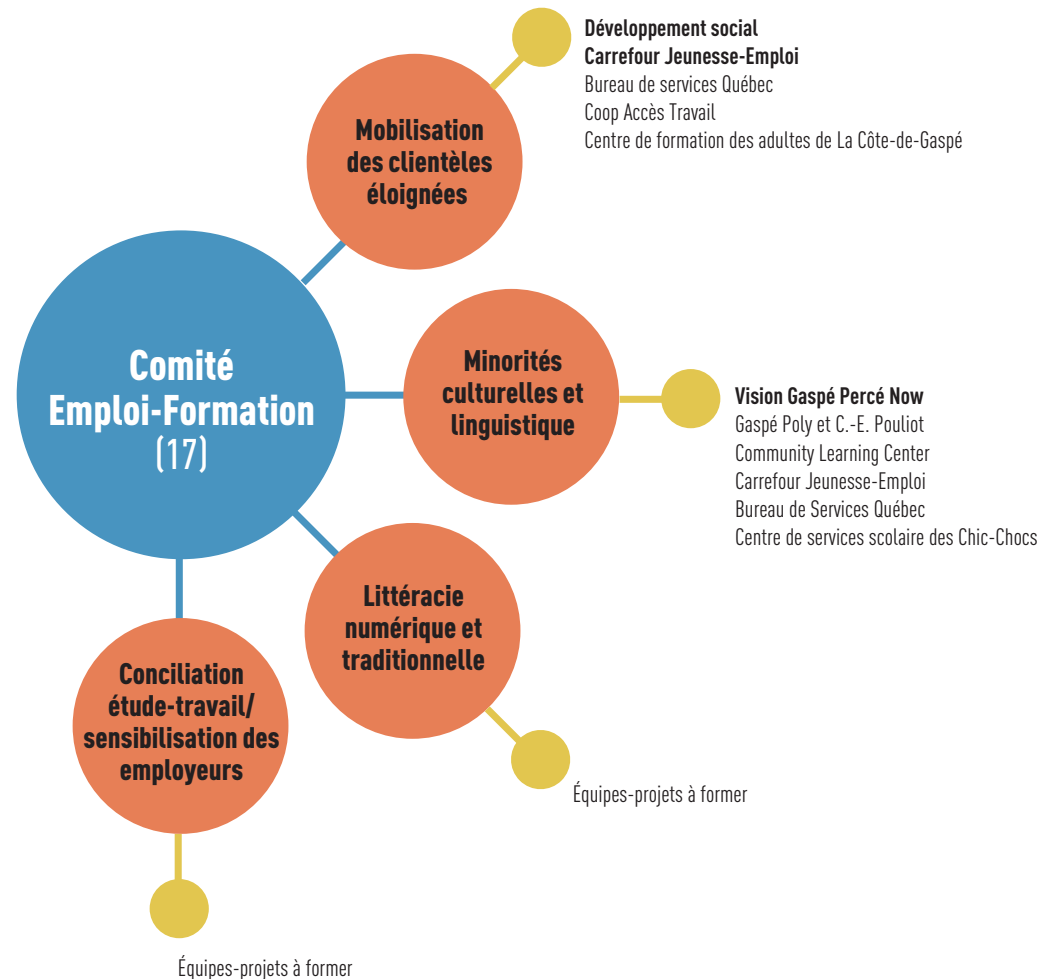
Développement social
Carrefour Jeunesse-Emploi
Bureau de services Québec
Coop Accès Travail
Centre de formation des adultes de La Côte-de-Gaspé

Mobilisation des clientèles éloignées

Comité Emploi-Formation (17)

Minorités culturelles et linguistique

Vision Gaspé Percé Now
Gaspé Poly et C.-E. Pouliot
Community Learning Center
Carrefour Jeunesse-Emploi
Bureau de Services Québec
Centre de services scolaire des Chic-Chocs

Littéracie numérique et traditionnelle

Équipes-projets à former

Conciliation étude-travail/ sensibilisation des employeurs

Équipes-projets à former